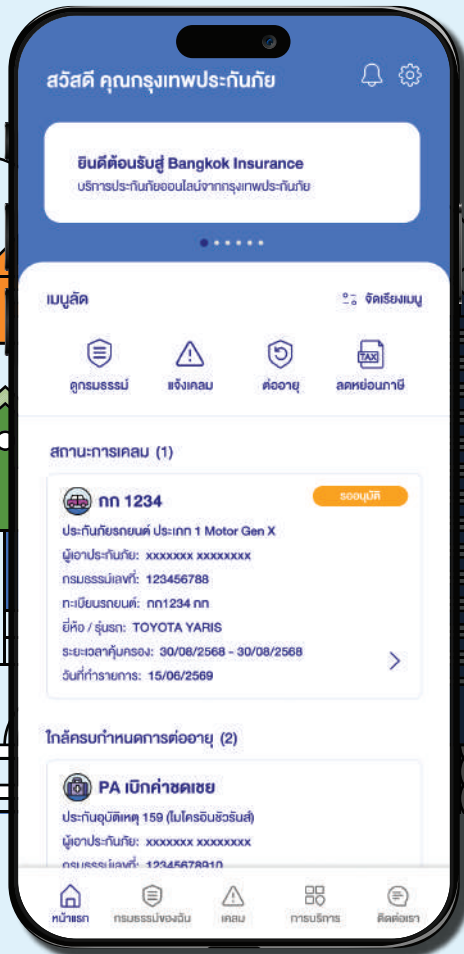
สวัสดี คุณกรุงเทพประกันภัย

ยินดีต้อนรับสู่ Bangkok Insurance
บริการประกันภัยออนไลน์จากกรุงเทพประกันภัย

เมนูลัด
จัดเรียงเมนู

ดูกรมธรรม์
แจ้งเคลม
ต่ออายุ
ลดหย่อนภาษี

TAX

สถานะการเคลม (1)

กก 1234
รออนุมัติ
ประกันภัยรถยนต์ ประเภท 1 Motor Gen X
ผู้เอาประกันภัย: xxxxxxx xxxxxxxx
กรมธรรม์เลขที่: 123456788
ทะเบียนรถยนต์: กก1234 กก
ยี่ห้อ / รุ่นรถ: TOYOTA YARIS
ระยะเวลาคุ้มครอง: 30/08/2568 - 30/08/2568
วันที่ทำรายการ: 15/06/2569

ใกล้ครบกำหนดการต่ออายุ (2)

PA เบิกค่าชดเชย
ประกันอุบัติเหตุ 159 (ไมโครอินชัวรันส์)
ผู้เอาประกันภัย: xxxxxxx xxxxxxxx
กรมธรรม์เลขที่: 12345678910

หน้าแรก
กรมธรรม์ของฉัน
เคลม
การบริการ
ติดต่อเรา